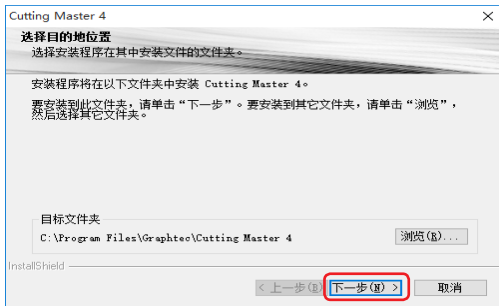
Cutting Master 4

选择目的地位置
选择安装程序在其中安装文件的文件夹。

安装程序将在以下文件夹中安装 Cutting Master 4。

要安装到此文件夹，请单击“下一步”。要安装到其它文件夹，请单击“浏览”，然后选择其它文件夹。

目标文件夹
C:\Program Files\Graphtec\Cutting Master 4

浏览(R)...

InstallShield

< 上一步(B)

下一步(N) >

取消